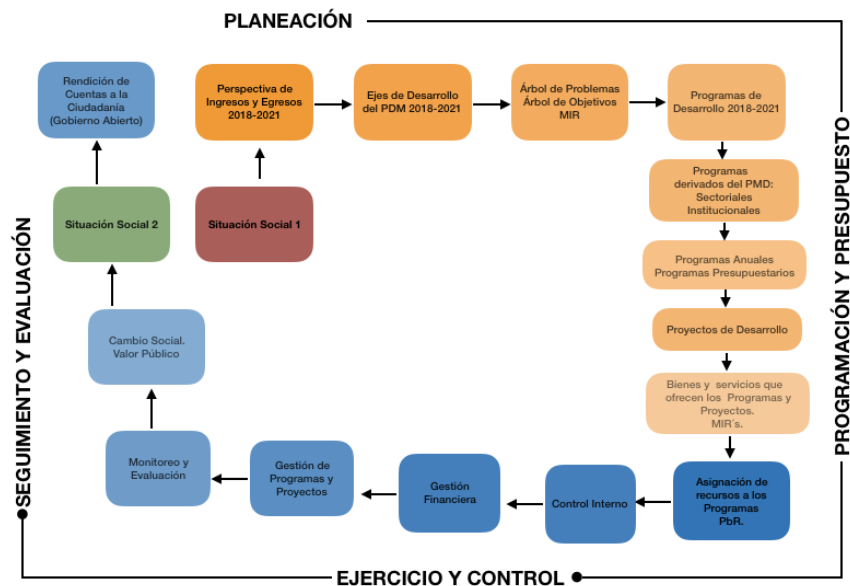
PLANEACIÓN

Rendición de Cuentas a la Ciudadanía (Gobierno Abierto)

Perspectiva de Ingresos y Egresos 2018-2021

Ejes de Desarrollo del PDM 2018-2021

Árbol de Problemas Árbol de Objetivos MIR

Programas de Desarrollo 2018-2021

Situación Social 2

Situación Social 1

Programas derivados del PMD: Sectoriales Institucionales

Programas Anuales Programas Presupuestarios

Proyectos de Desarrollo

Cambio Social. Valor Público

Bienes y servicios que ofrecen los Programas y Proyectos. MIR´s.

Monitoreo y Evaluación

Gestión de Programas y Proyectos

Gestión Financiera

Control Interno

Asignación de recursos a los Programas PbR.

SEGUIMIENTO Y EVALUACIÓN

PROGRAMACIÓN Y PRESUPUESTO

EJERCICIO Y CONTROL